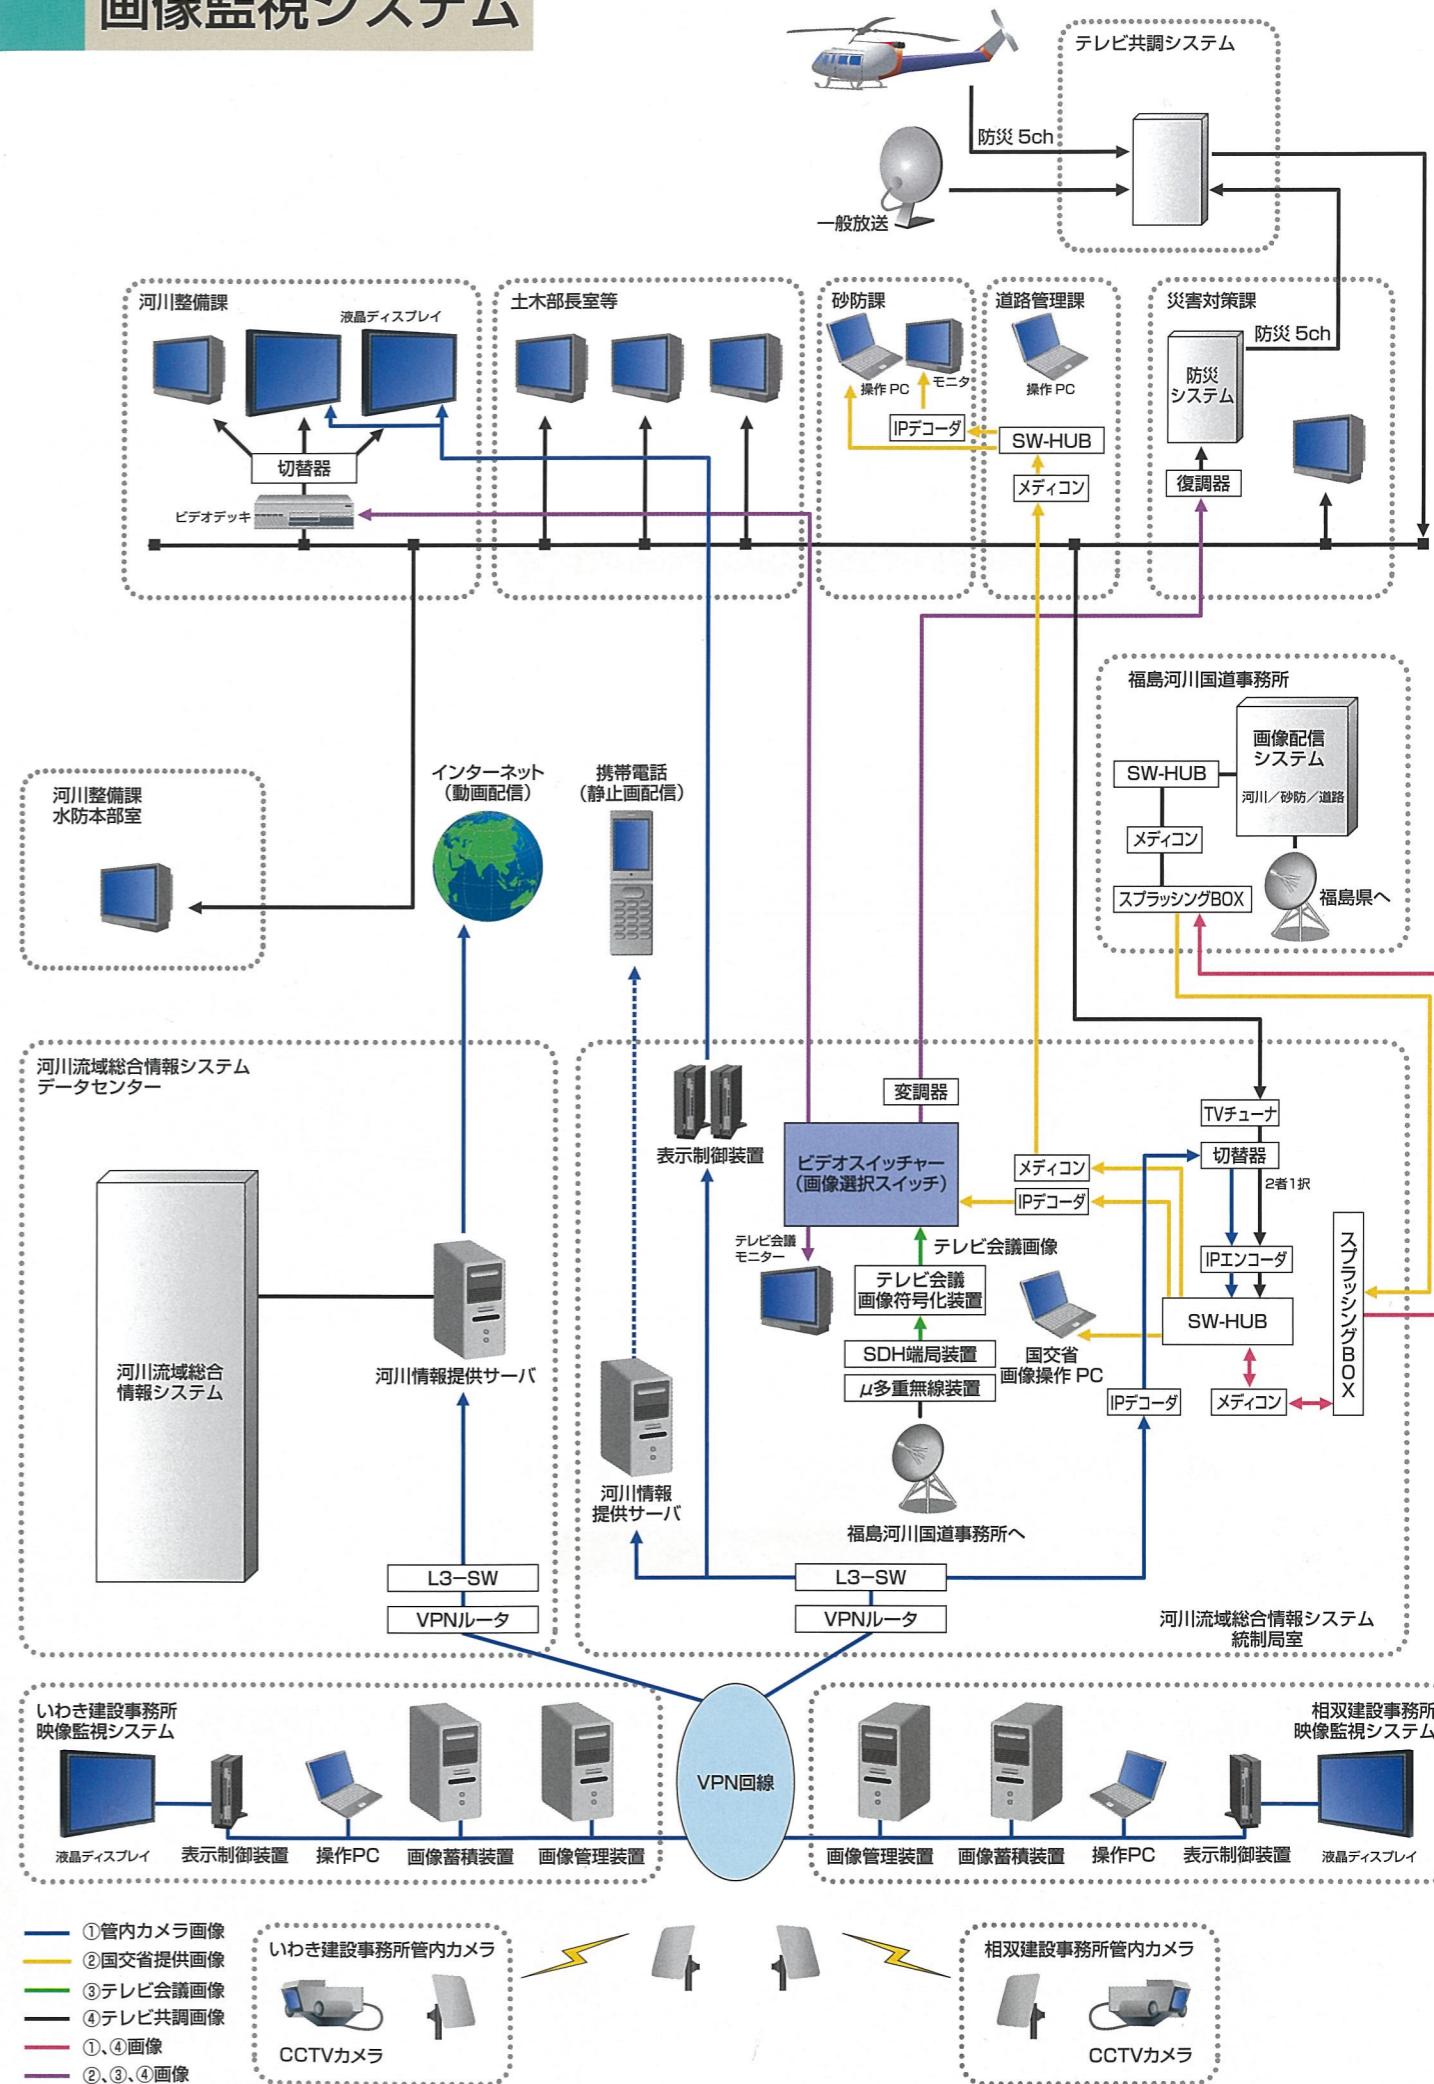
画像監視システム

テレビ共調システム
防災 5ch
一般放送

河川整備課
液晶ディスプレイ
切替器
ビデオデッキ

土木部長室等

砂防課
操作 PC
モニタ
IPデコーダ

道路管理課
操作 PC
SW-HUB
メディコン

災害対策課
防災 5ch
防災システム
復調器

福島河川国道事務所
画像配信システム
河川／砂防／道路
SW-HUB
メディコン
スプラッシングBOX
福島県へ

河川整備課
水防本部室

インターネット
（動画配信）

携帯電話
（静止画配信）

河川流域総合情報システム
データセンター

河川流域総合情報システム

河川情報提供サーバ

L3−SW
VPNルータ

表示制御装置

河川情報
提供サーバ

変調器
ビデオスイッチャー
（画像選択スイッチ）
テレビ会議
モニター
テレビ会議画像
テレビ会議
画像符号化装置
SDH端局装置
μ多重無線装置
福島河川国道事務所へ

国交省
画像操作 PC

TVチューナ
切替器
2者1択
メディコン
IPデコーダ
IPエンコーダ
SW-HUB
メディコン
IPデコーダ
スプラッシングBOX

L3−SW
VPNルータ

河川流域総合情報システム
統制局室

いわき建設事務所
映像監視システム
液晶ディスプレイ
表示制御装置
操作PC
画像蓄積装置
画像管理装置

VPN回線

相双建設事務所
映像監視システム
画像管理装置
画像蓄積装置
操作PC
表示制御装置
液晶ディスプレイ

①管内カメラ画像
②国交省提供画像
③テレビ会議画像
④テレビ共調画像
①、④画像
②、③、④画像

いわき建設事務所管内カメラ
CCTVカメラ

相双建設事務所管内カメラ
CCTVカメラ